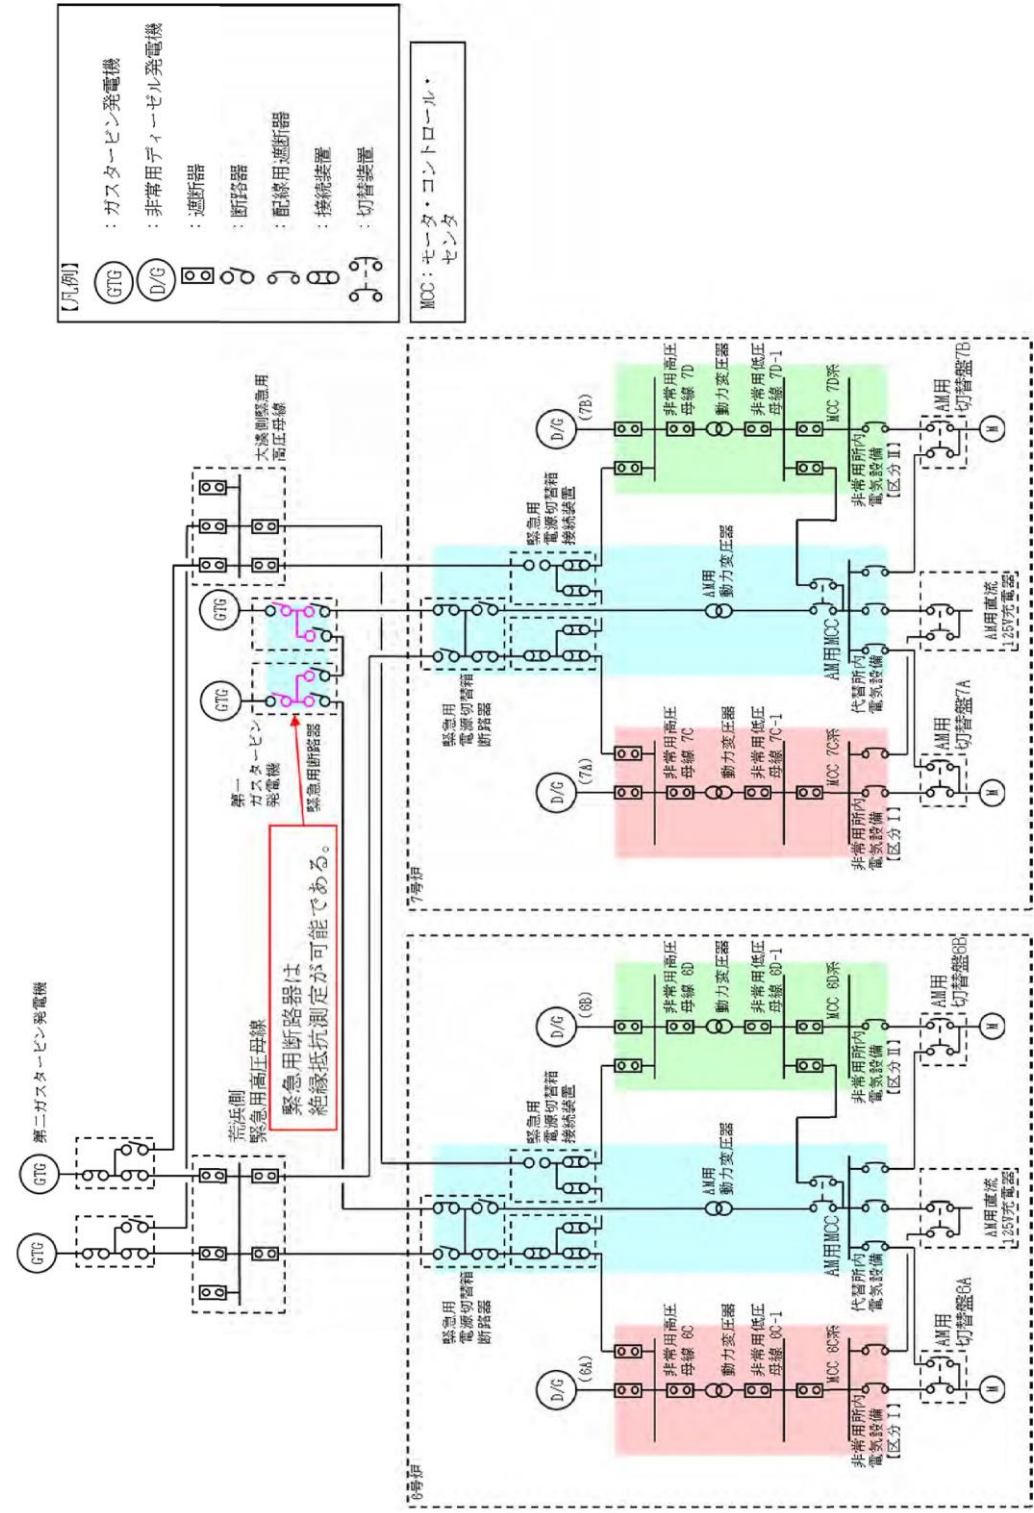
【凡例】

GTG ：ガスタービン発電機

D/G ：非常用ディーゼル発電機

：遮断器

：断路器

：配線用遮断器

：接続装置

：切替装置

MCC：モータ・コントロール・センタ

第二ガスタービン発電機

GTG

GTG

荒浜側緊急用高圧母線

大湊側緊急用高圧母線

第一ガスタービン発電機

GTG

GTG

緊急用断路器

緊急用断路器は絶縁抵抗測定が可能である。

緊急用電源切替箱断路器

緊急用電源切替箱接続装置

7号炉

D/G (7A)

D/G (7B)

非常用高圧母線 7C

非常用高圧母線 7D

動力変圧器

動力変圧器

非常用低圧母線 7C-1

非常用低圧母線 7D-1

MCC 7C系

MCC 7D系

AM用動力変圧器

AM用MCC

非常用所内電気設備【区分Ⅰ】

代替所内電気設備

非常用所内電気設備【区分Ⅱ】

AM用切替盤7A

AM用直流125V充電器

AM用切替盤7B

M

M

6号炉

D/G (6A)

D/G (6B)

非常用高圧母線 6C

非常用高圧母線 6D

動力変圧器

動力変圧器

非常用低圧母線 6C-1

非常用低圧母線 6D-1

MCC 6C系

MCC 6D系

AM用動力変圧器

AM用MCC

緊急用電源切替箱断路器

緊急用電源切替箱接続装置

非常用所内電気設備【区分Ⅰ】

代替所内電気設備

非常用所内電気設備【区分Ⅱ】

AM用切替盤6A

AM用直流125V充電器

AM用切替盤6B

M

M